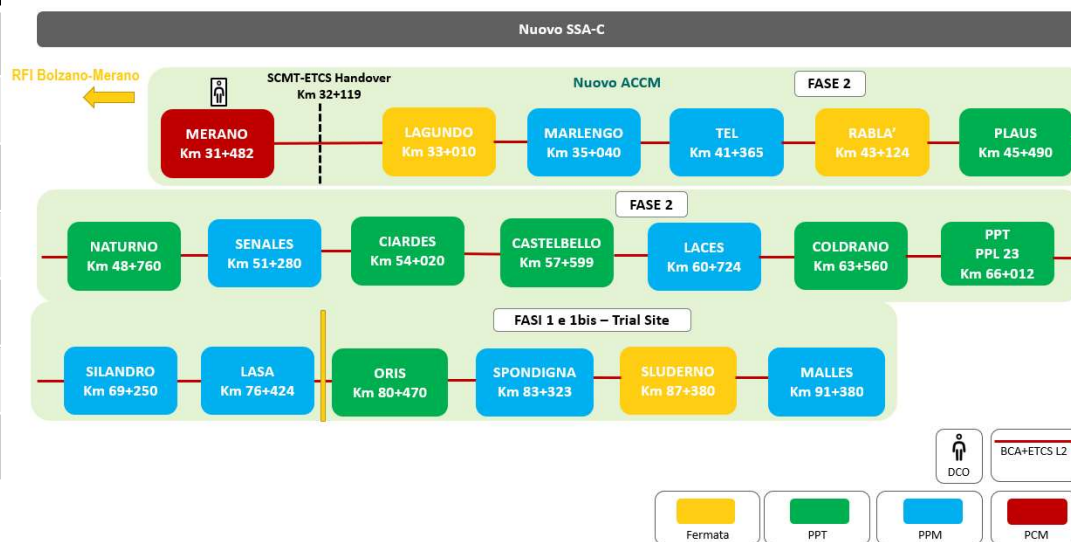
Nuovo SSA-C

RFI Bolzano-Merano

SCMT-ETCS Handover
Km 32+119

Nuovo ACCM

FASE 2

MERANO
Km 31+482

LAGUNDO
Km 33+010

MARLENGO
Km 35+040

TEL
Km 41+365

RABLA'
Km 43+124

PLAUS
Km 45+490

FASE 2

NATURNO
Km 48+760

SENALES
Km 51+280

CIARDES
Km 54+020

CASTELBELLO
Km 57+599

LACES
Km 60+724

COLDRANO
Km 63+560

PPT
PPL 23
Km 66+012

FASI 1 e 1bis – Trial Site

SILANDRO
Km 69+250

LASA
Km 76+424

ORIS
Km 80+470

SPONDIGNA
Km 83+323

SLUDERNO
Km 87+380

MALLES
Km 91+380

DCO

BCA+ETCS L2

Fermata

PPT

PPM

PCM